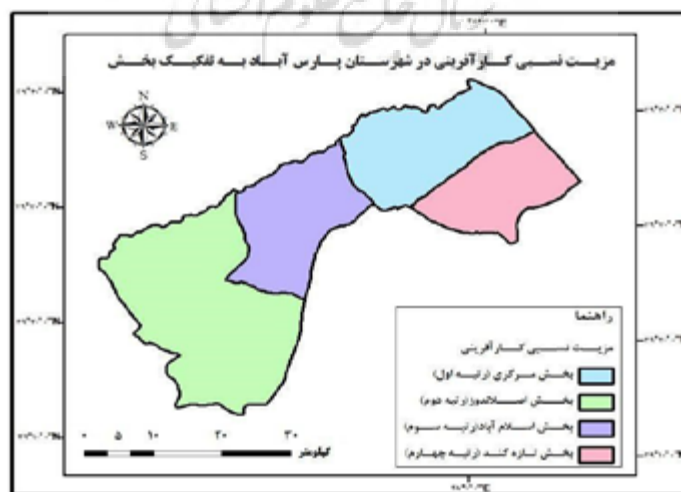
مزیت نسبی کارآفرینی در شهرستان پارس آباد به تفکیک بخش

N
W E
S

راهنما
مزیت نسبی کارآفرینی
بخش مرکزی (رتبه اول)
بخش اصلاندوز (رتبه دوم)
بخش اسلام آباد (رتبه سوم)
بخش تازه کند (رتبه چهارم)

۰ ۵ ۱۰ ۲۰ ۳۰
کیلومتر